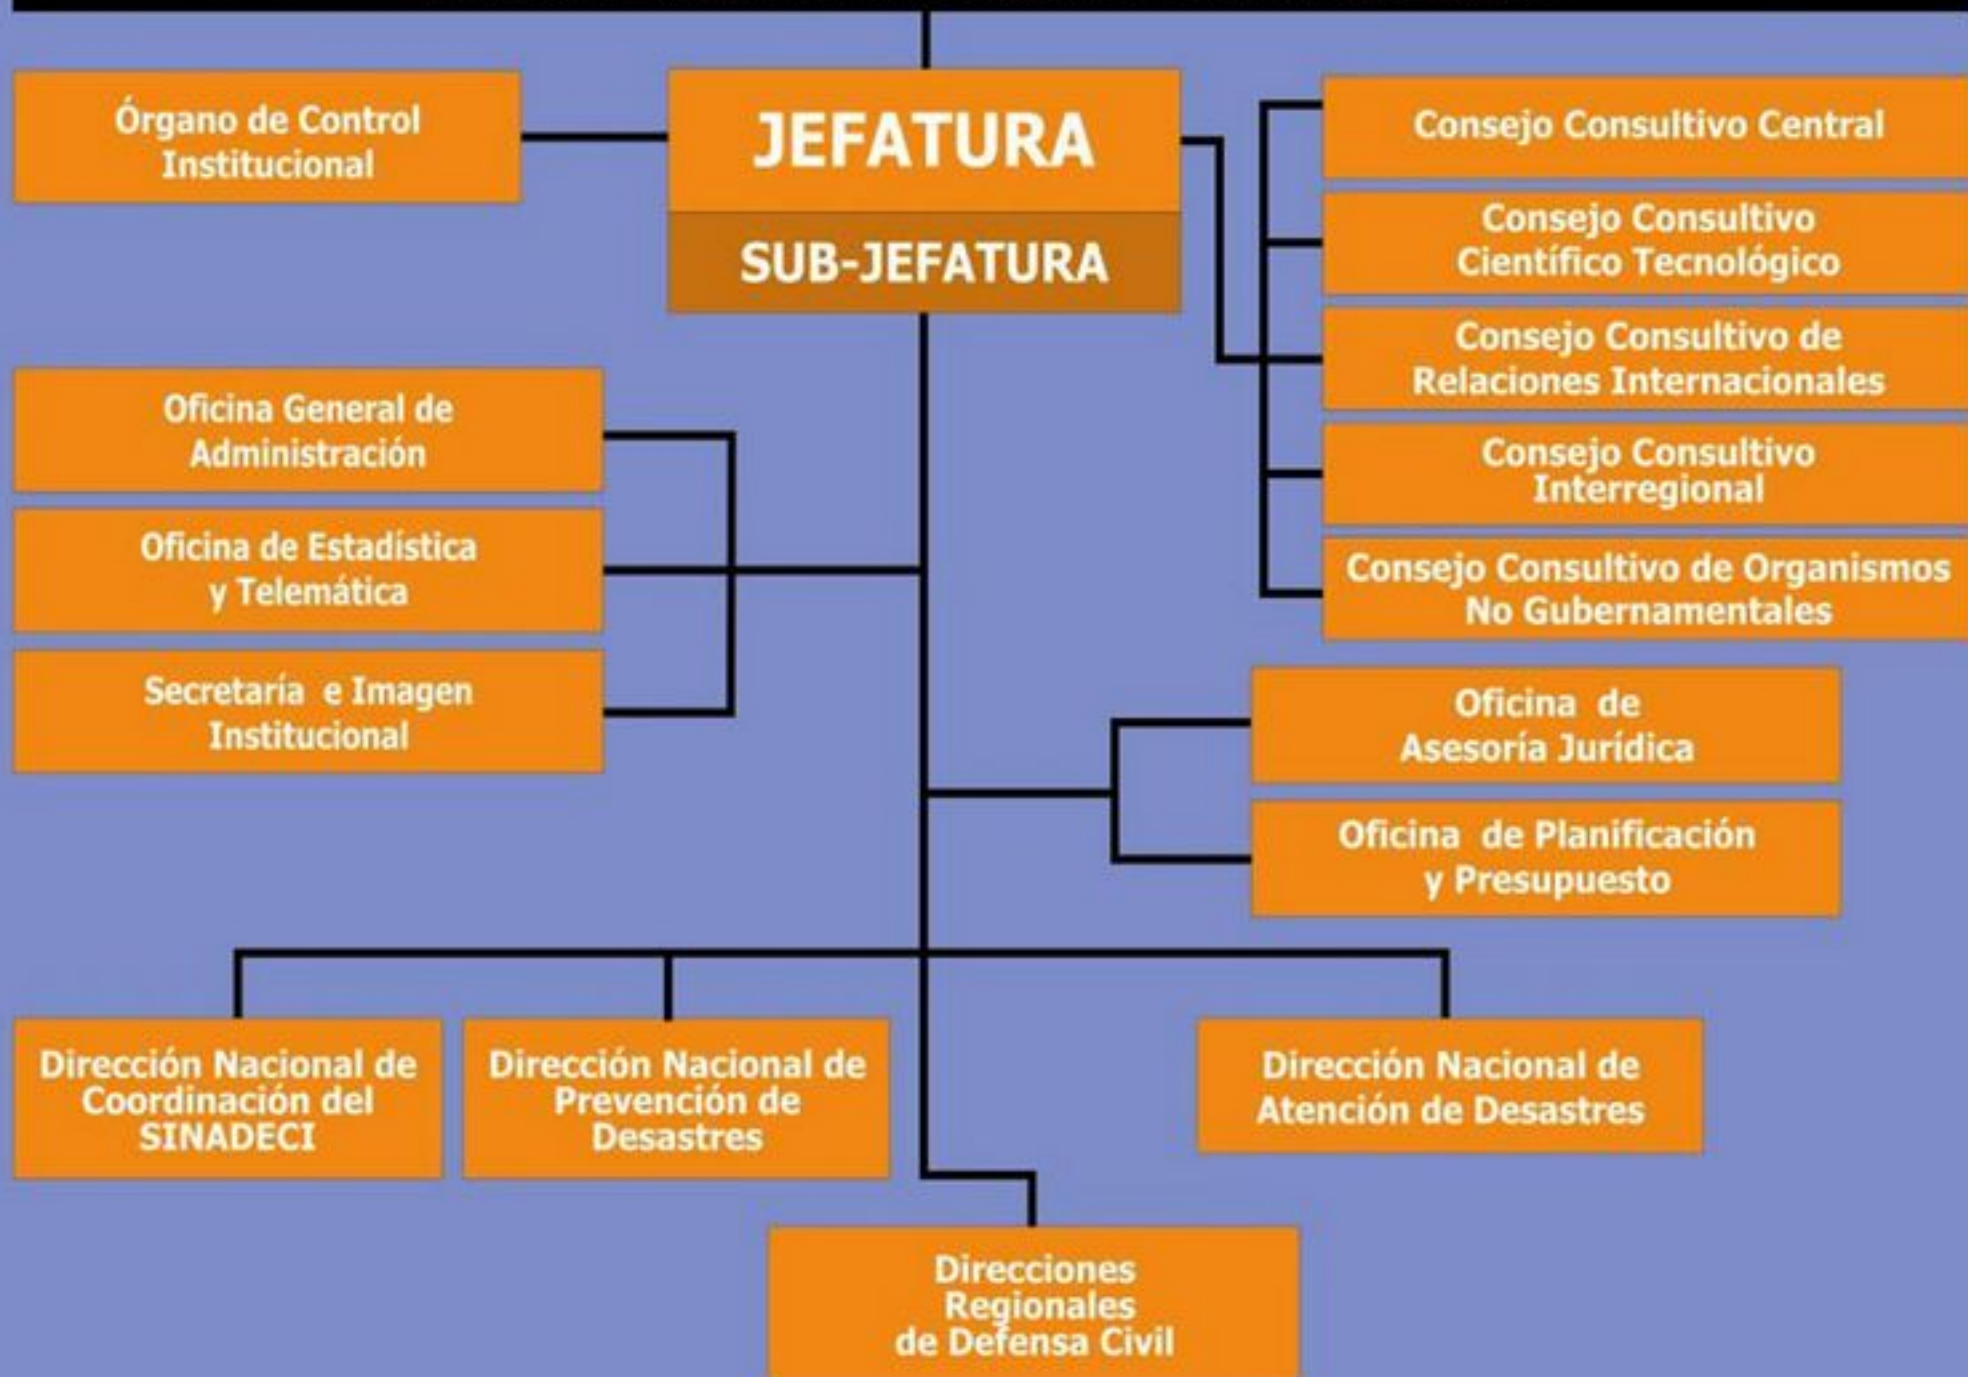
Órgano de Control Institucional

JEFATURA

SUB-JEFATURA

Consejo Consultivo Central

Consejo Consultivo Científico Tecnológico

Consejo Consultivo de Relaciones Internacionales

Consejo Consultivo Interregional

Consejo Consultivo de Organismos No Gubernamentales

Oficina General de Administración

Oficina de Estadística y Telemática

Secretaría e Imagen Institucional

Oficina de Asesoría Jurídica

Oficina de Planificación y Presupuesto

Dirección Nacional de Coordinación del SINADECI

Dirección Nacional de Prevención de Desastres

Dirección Nacional de Atención de Desastres

Direcciones Regionales de Defensa Civil